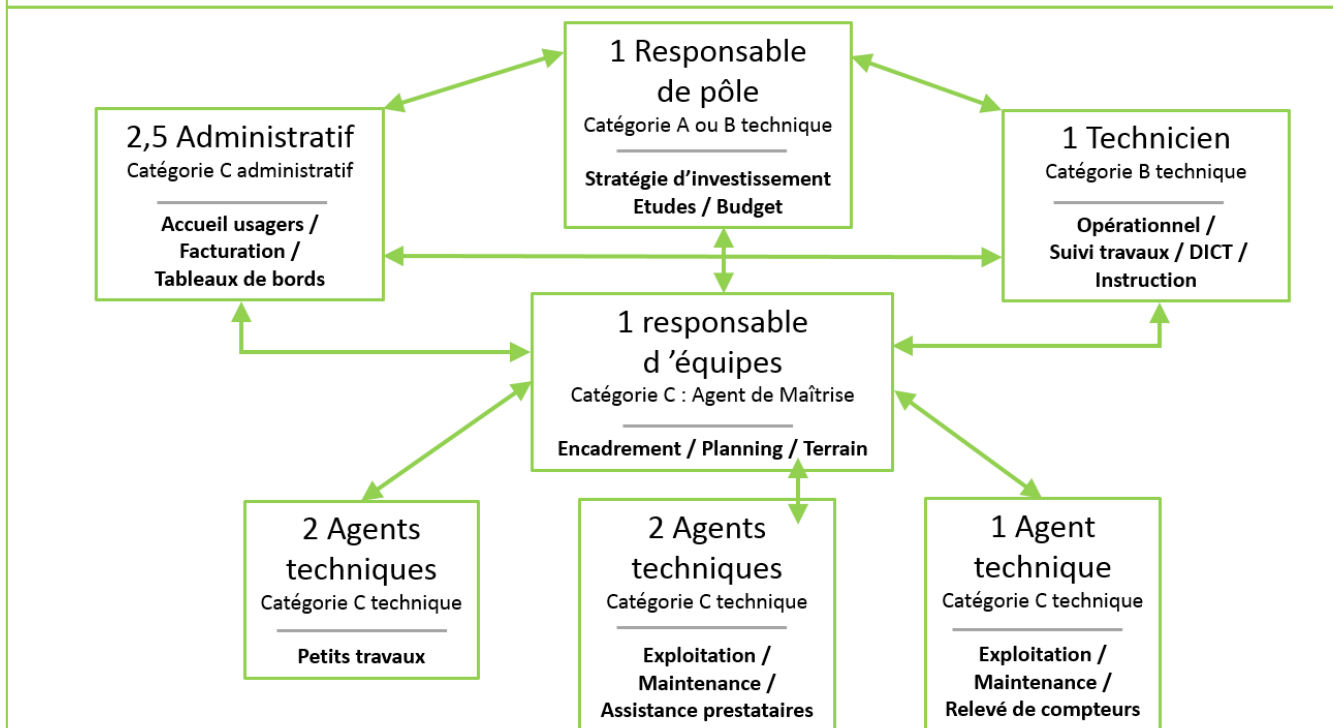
1 Responsable de pôle
Catégorie A ou B technique

Stratégie d'investissement
Etudes / Budget

2,5 Administratif
Catégorie C administratif

Accueil usagers / Facturation / Tableaux de bords

1 Technicien
Catégorie B technique

Opérationnel / Suivi travaux / DICT / Instruction

1 responsable d 'équipes
Catégorie C : Agent de Maîtrise

Encadrement / Planning / Terrain

2 Agents techniques
Catégorie C technique

Petits travaux

2 Agents techniques
Catégorie C technique

Exploitation / Maintenance / Assistance prestataires

1 Agent technique
Catégorie C technique

Exploitation / Maintenance / Relevé de compteurs